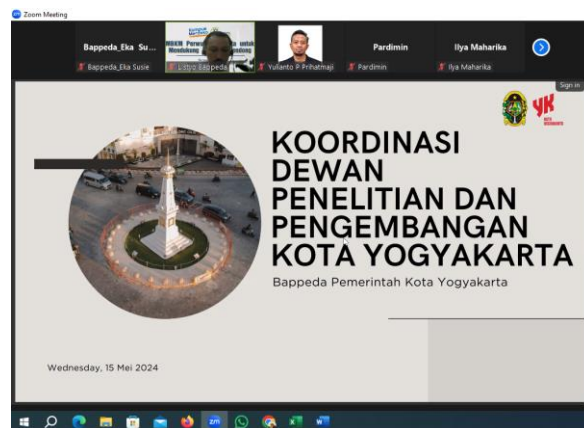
Zoom Meeting

Bappeda_Eka Su...
Bappeda_Eka Susie
Listyo Bappeda
Yulianto P Prihatmaji
Pardimin
Pardimin
Ilya Maharika
Ilya Maharika

Sign in

YK

KOORDINASI DEWAN PENELITIAN DAN PENGEMBANGAN KOTA YOGYAKARTA

Bappeda Pemerintah Kota Yogyakarta

Wednesday, 15 Mei 2024